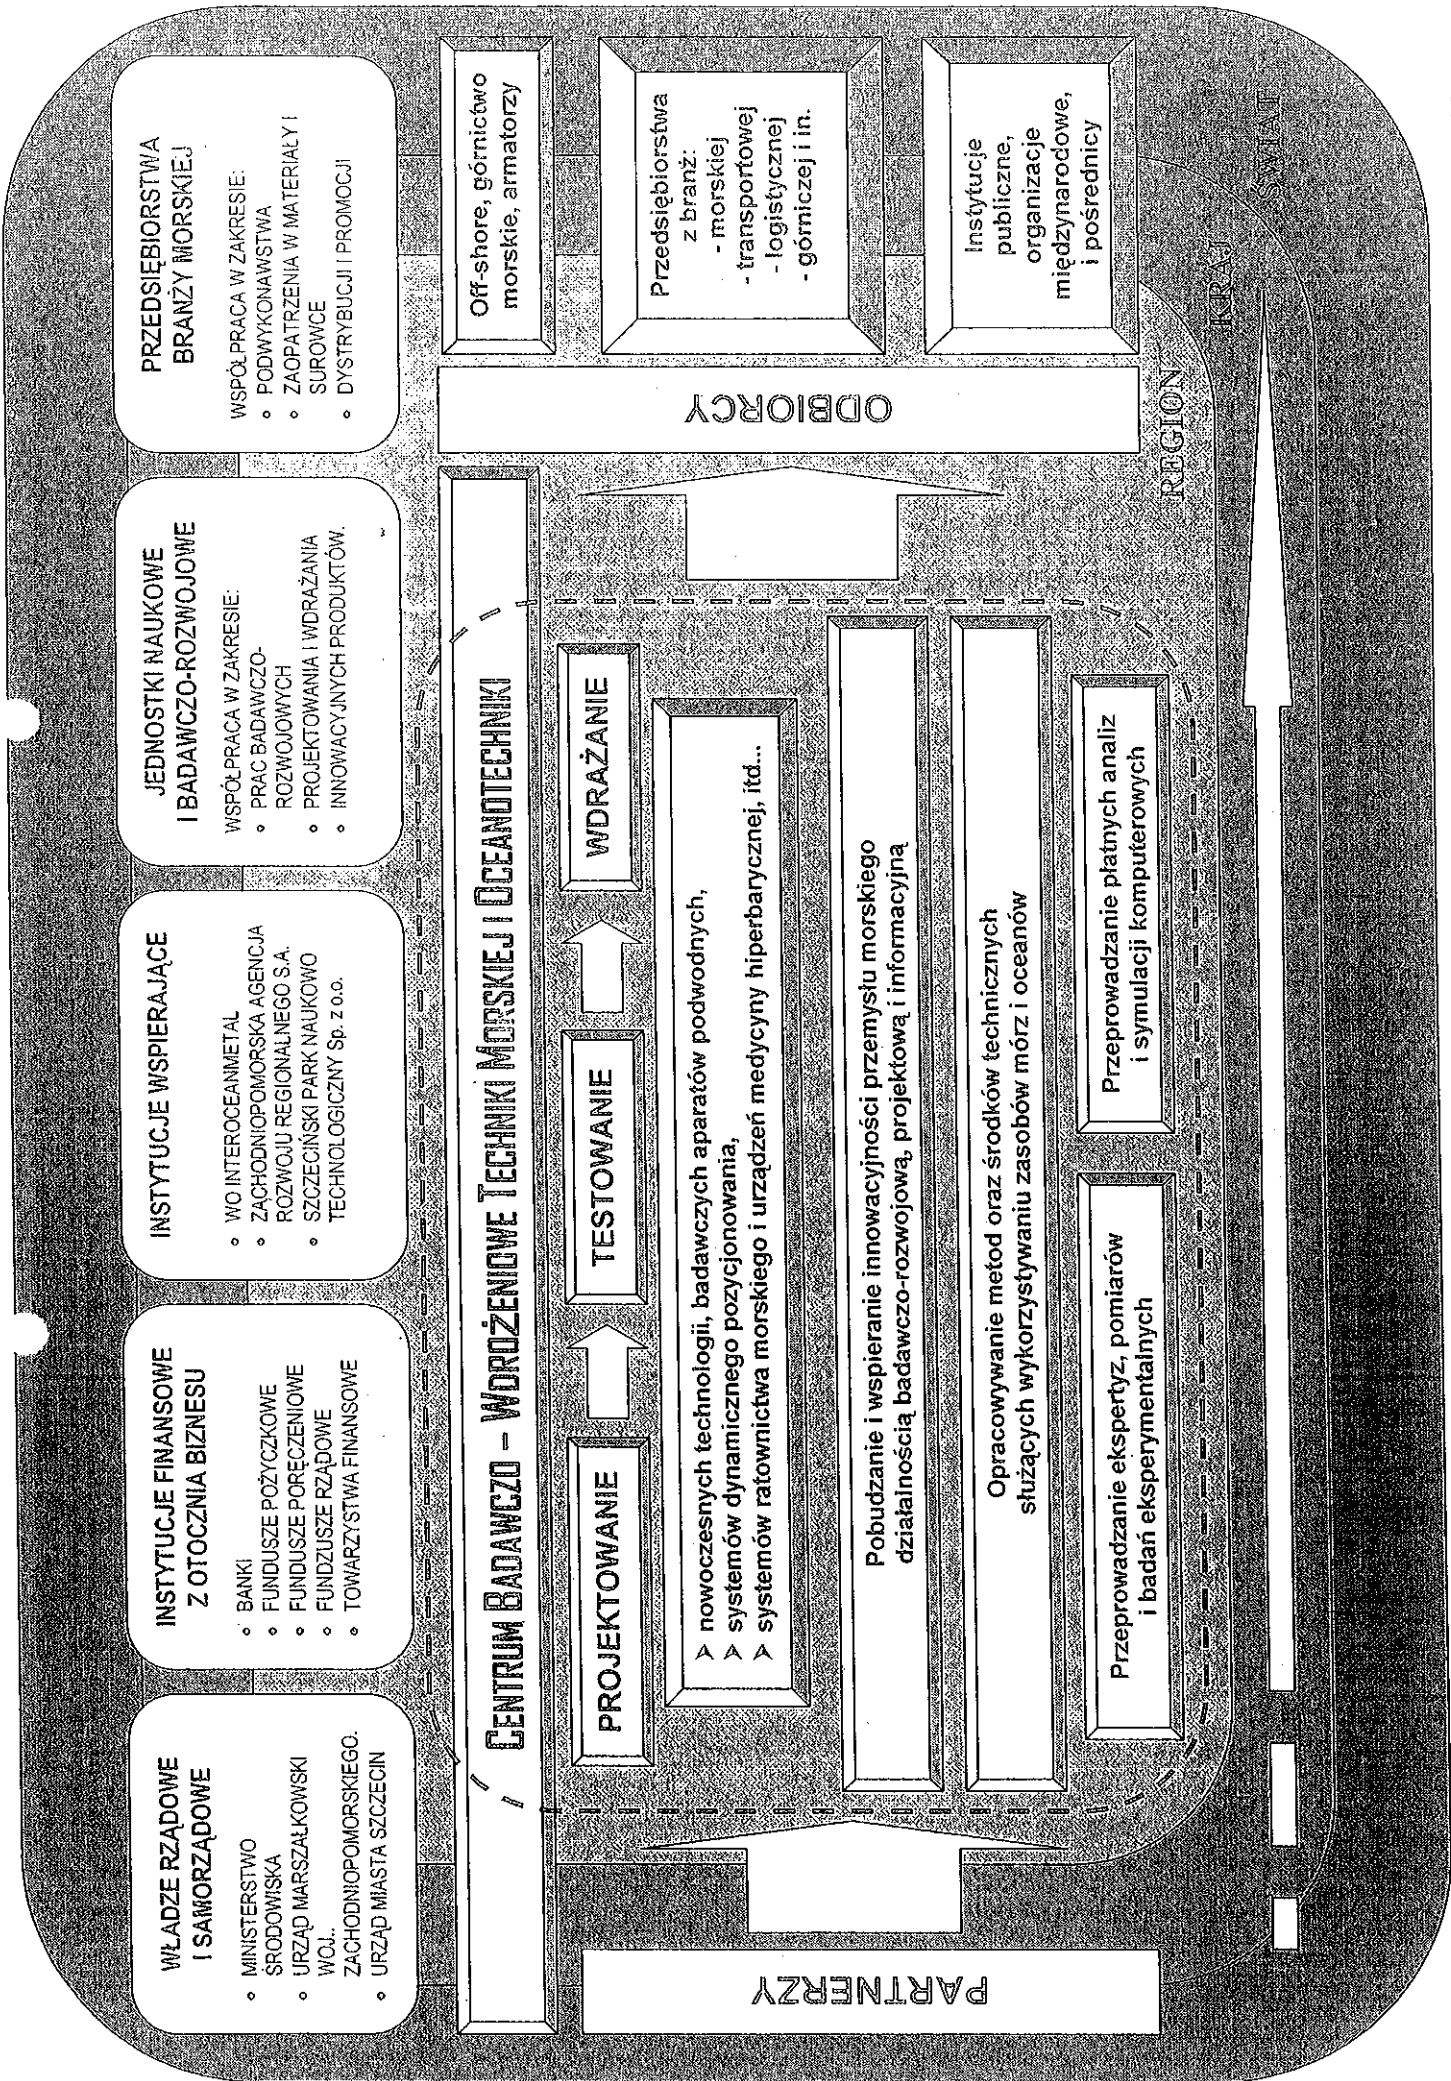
WŁADZE RZĄDOWE I SAMORZĄDOWE
- MINISTERSTWO ŚRODOWISKA
- URZĄD MARSZAŁKOWSKI WOJ. ZACHODNIOPOMORSKIEGO.
- URZĄD MIASTA SZCZECIN

INSTYTUCJE FINANSOWE Z OTOCZNIA BIZNESU
- BANKI
- FUNDUSZE POŻYCZKOWE
- FUNDUSZE PORĘCZENIOWE
- FUNDZUSZE RZĄDOWE
- TOWARZYSTWA FINANSOWE

INSTYTUCJE WSPIERAJĄCE
- WO INTEROCEANMETAL
- ZACHODNIOPOMORSKA AGENCJA ROZWOJU REGIONALNEGO S.A.
- SZCZECIŃSKI PARK NAUKOWO TECHNOLOGICZNY Sp. z o.o.

JEDNOSTKI NAUKOWE I BADAWCZO-ROZWOJOWE
WSPÓŁPRACA W ZAKRESIE:
- PRAC BADAWCZO-ROZWOJOWYCH
- PROJEKTOWANIA I WDRAŻANIA
- INNOWACYJNYCH PRODUKTÓW.

PRZEDSIĘBIORSTWA BRANŻY MORSKIEJ
WSPÓŁPRACA W ZAKRESIE:
- PODWYKONAWSTWA
- ZAOPATRZENIA W MATERIAŁY I SUROWCE
- DYSTRYBUCJI I PROMOCJI

CENTRUM BADAWCZO – WDROŻENIOWE TECHNIKI MORSKIEJ I OCEANOTECHNIKI

PROJEKTOWANIE
TESTOWANIE
WDRAŻANIE

➢ nowoczesnych technologii, badawczych aparatów podwodnych,
➢ systemów dynamicznego pozycjonowania,
➢ systemów ratownictwa morskiego i urządzeń medycyny hiperbarycznej, itd...

Pobudzanie i wspieranie innowacyjności przemysłu morskiego działalnością badawczo-rozwojową, projektową i informacyjną

Opracowywanie metod oraz środków technicznych służących wykorzystywaniu zasobów mórz i oceanów

Przeprowadzanie ekspertyz, pomiarów i badań eksperymentalnych

Przeprowadzanie płatnych analiz i symulacji komputerowych

PARTNERZY

ODBIORCY

Off-shore, górnictwo morskie, armatorzy

Przedsiębiorstwa z branż:
- morskiej
- transportowej
- logistycznej
- górniczej i in.

Instytucje publiczne, organizacje międzynarodowe, i pośrednicy

REGION
KRAJ
ŚWIAT